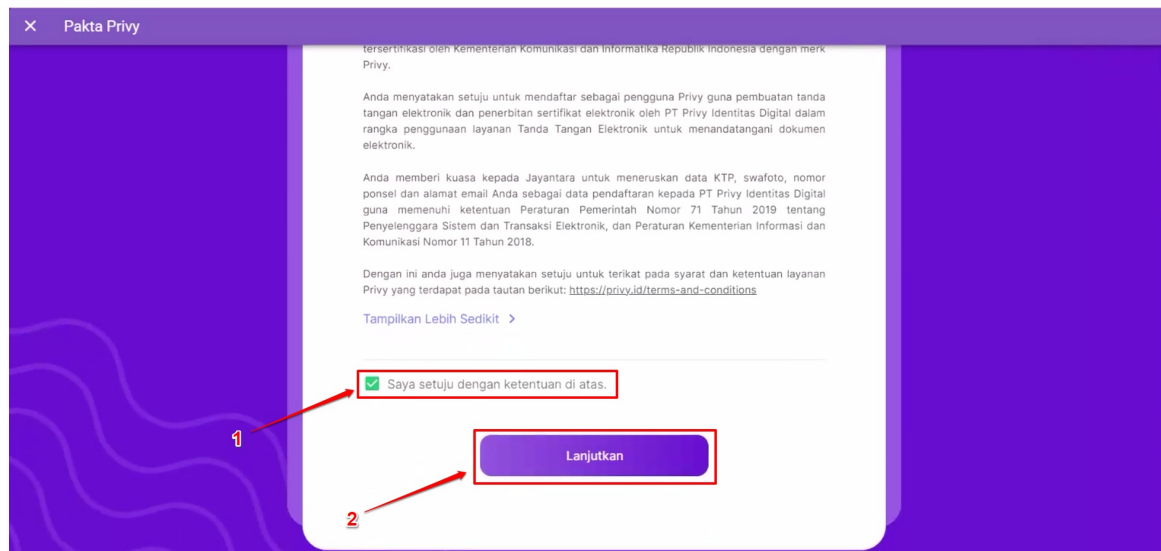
× Pakta Privy

tersertifikasi oleh Kementerian Komunikasi dan Informatika Republik Indonesia dengan merk Privy.

Anda menyatakan setuju untuk mendaftar sebagai pengguna Privy guna pembuatan tanda tangan elektronik dan penerbitan sertifikat elektronik oleh PT Privy Identitas Digital dalam rangka penggunaan layanan Tanda Tangan Elektronik untuk menandatangani dokumen elektronik.

Anda memberi kuasa kepada Jayantara untuk meneruskan data KTP, swafoto, nomor ponsel dan alamat email Anda sebagai data pendaftaran kepada PT Privy Identitas Digital guna memenuhi ketentuan Peraturan Pemerintah Nomor 71 Tahun 2019 tentang Penyelenggara Sistem dan Transaksi Elektronik, dan Peraturan Kementerian Informasi dan Komunikasi Nomor 11 Tahun 2018.

Dengan ini anda juga menyatakan setuju untuk terikat pada syarat dan ketentuan layanan Privy yang terdapat pada tautan berikut: https://privy.id/terms-and-conditions

Tampilkan Lebih Sedikit >

Saya setuju dengan ketentuan di atas.

1

Lanjutkan

2